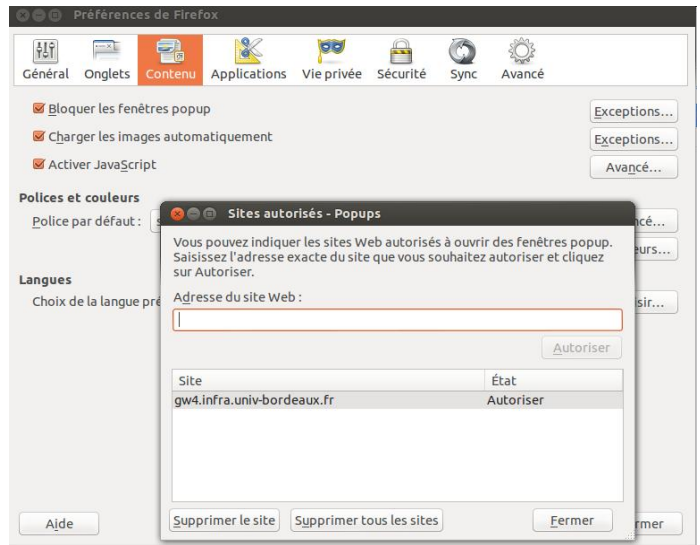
Préférences de Firefox

Général Onglets Contenu Applications Vie privée Sécurité Sync Avancé

Bloquer les fenêtres popup
Exceptions...

Charger les images automatiquement
Exceptions...

Activer JavaScript
Avancé...

Polices et couleurs

Police par défaut :
ncé...
urs...

Langues

Choix de la langue pré
isir...

Sites autorisés - Popups

Vous pouvez indiquer les sites Web autorisés à ouvrir des fenêtres popup. Saisissez l'adresse exacte du site que vous souhaitez autoriser et cliquez sur Autoriser.

Adresse du site Web :

Autoriser

| Site | État |
|---|---|
| gw4.infra.univ-bordeaux.fr | Autoriser |

Supprimer le site
Supprimer tous les sites
Fermer

Aide
rmer